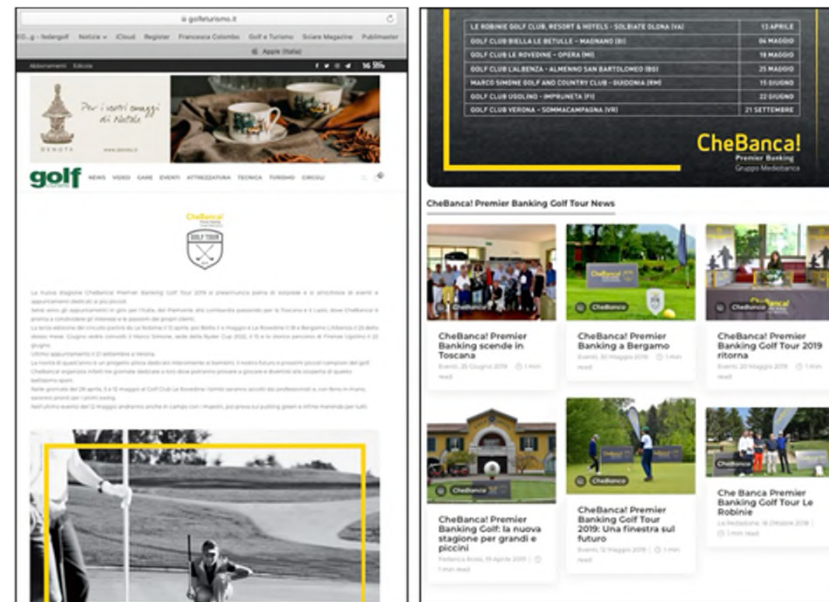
golfeturismo.it

EG...g - federgolf  Notizie  iCloud  Register  Francesca Colombo  Golf e Turismo  Sciare Magazine  Publimaster

Apple (Italia)

Abbonamenti  Edicola

Per i vostri omaggi di Natale

golf

NEWS  VIDEO  GARE  EVENTI  ATTREZZATURA  TECNICA  TURISMO  CIRCOLI

CheBanca!

GOLF TOUR

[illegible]

| LE ROBINIE GOLF CLUB, RESORT & HOTELS - SOLBIATE OLONA (VA) | 13 APRILE |
|---|---|
| GOLF CLUB BIELLA LE BETULLE - MAGNANO (BI) | 04 MAGGIO |
| GOLF CLUB LE ROVEDINE - OPERA (MI) | 18 MAGGIO |
| GOLF CLUB L'ALBENZA - ALMENNO SAN BARTOLOMEO (BG) | 25 MAGGIO |
| MARCO SIMONE GOLF AND COUNTRY CLUB - GUIDONIA (RM) | 15 GIUGNO |
| GOLF CLUB UGOLINO - IMPRUNETA (FI) | 22 GIUGNO |
| GOLF CLUB VERONA - SOMMACAMPAGNA (VR) | 21 SETTEMBRE |

CheBanca!
Premier Banking
Gruppo Mediobanca

CheBanca! Premier Banking Golf Tour News

CheBanca! Premier Banking scende in Toscana
Eventi, 25 Giugno 2019  1 min read

CheBanca! Premier Banking a Bergamo
Eventi, 30 Maggio 2019  1 min read

CheBanca! Premier Banking Golf Tour 2019 ritorna
Eventi, 20 Maggio 2019  1 min read

CheBanca! Premier Banking Golf: la nuova stagione per grandi e piccini
Federica Brasi, 19 Aprile 2019  1 min read

CheBanca! Premier Banking Golf Tour 2019: Una finestra sul futuro
Eventi, 12 Maggio 2019  1 min read

Che Banca Premier Banking Golf Tour Le Robinie
La Redazione, 16 Ottobre 2018  1 min read